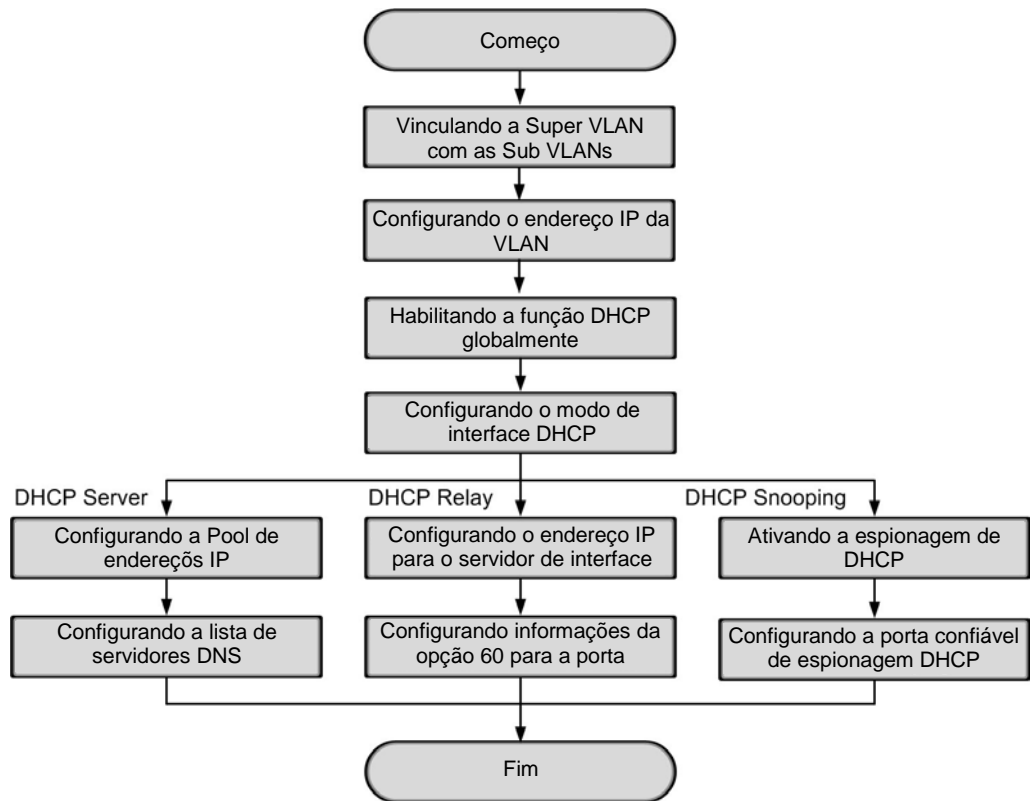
Começo

Vinculando a Super VLAN com as Sub VLANs

Configurando o endereço IP da VLAN

Habilitando a função DHCP globalmente

Configurando o modo de interface DHCP

DHCP Server

Configurando a Pool de endereços IP

Configurando a lista de servidores DNS

DHCP Relay

Configurando o endereço IP para o servidor de interface

Configurando informações da opção 60 para a porta

DHCP Snooping

Ativando a espionagem de DHCP

Configurando a porta confiável de espionagem DHCP

Fim